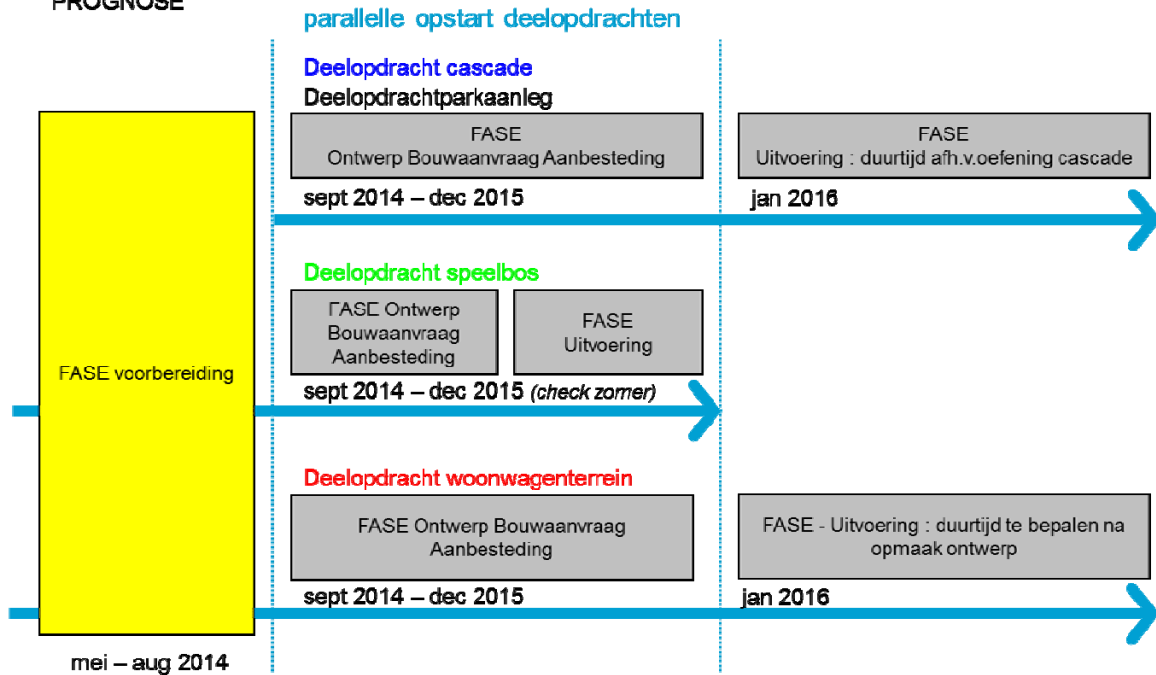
PROGNOSE

parallelle opstart deelopdrachten

Deelopdracht cascade
Deelopdrachtparkaanleg

FASE
Ontwerp Bouwaanvraag Aanbesteding

FASE
Uitvoering : duurtijd afh.v.oefening cascade

sept 2014 – dec 2015

jan 2016

Deelopdracht speelbos

FASE Ontwerp Bouwaanvraag Aanbesteding

FASE
Uitvoering

FASE voorbereiding

sept 2014 – dec 2015 (check zomer)

Deelopdracht woonwagenterrein

FASE Ontwerp Bouwaanvraag Aanbesteding

FASE - Uitvoering : duurtijd te bepalen na opmaak ontwerp

sept 2014 – dec 2015

jan 2016

mei – aug 2014